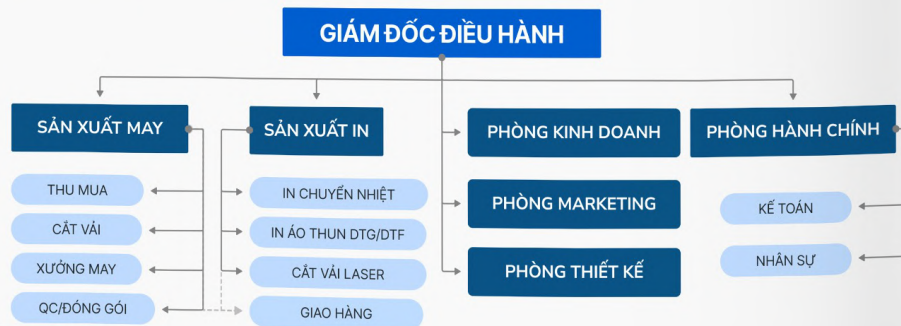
GIÁM ĐỐC ĐIỀU HÀNH

SẢN XUẤT MAY

THU MUA

CẮT VẢI

XƯỞNG MAY

QC/ĐÓNG GÓI

SẢN XUẤT IN

IN CHUYỂN NHIỆT

IN ÁO THUN DTG/DTF

CẮT VẢI LASER

GIAO HÀNG

PHÒNG KINH DOANH

PHÒNG MARKETING

PHÒNG THIẾT KẾ

PHÒNG HÀNH CHÍNH

KẾ TOÁN

NHÂN SỰ